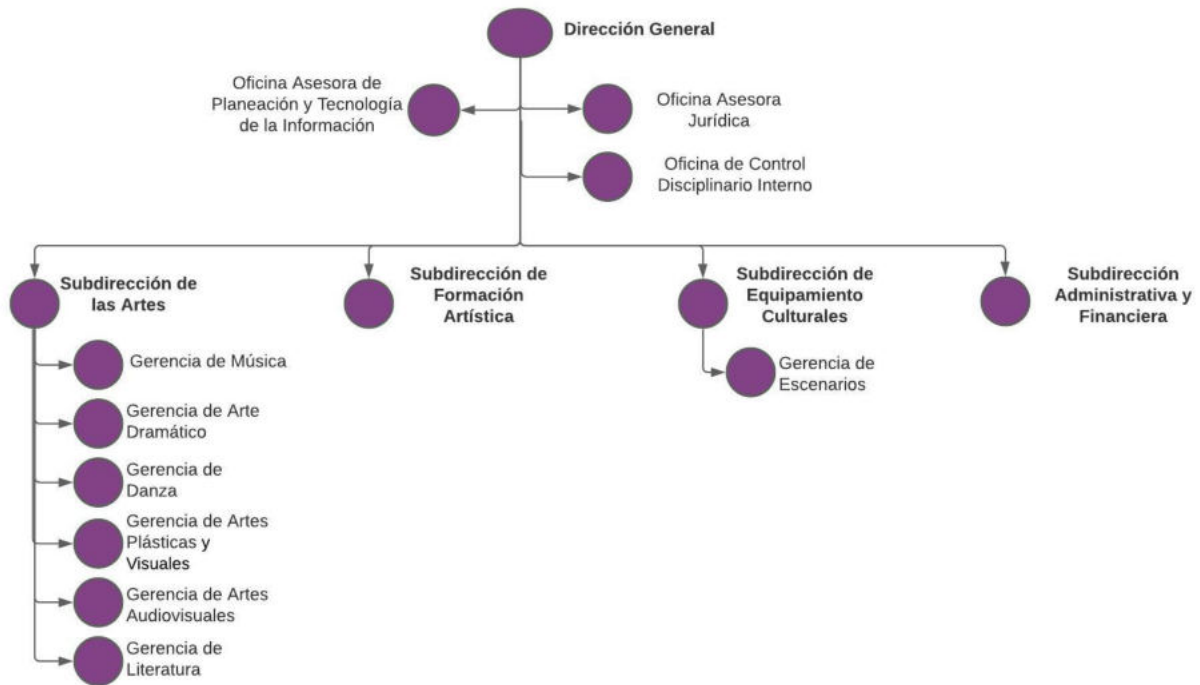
Dirección General

Oficina Asesora de Planeación y Tecnología de la Información

Oficina Asesora Jurídica

Oficina de Control Disciplinario Interno

Subdirección de las Artes

Subdirección de Formación Artística

Subdirección de Equipamiento Culturales

Subdirección Administrativa y Financiera

Gerencia de Música

Gerencia de Arte Dramático

Gerencia de Danza

Gerencia de Artes Plásticas y Visuales

Gerencia de Artes Audiovisuales

Gerencia de Literatura

Gerencia de Escenarios